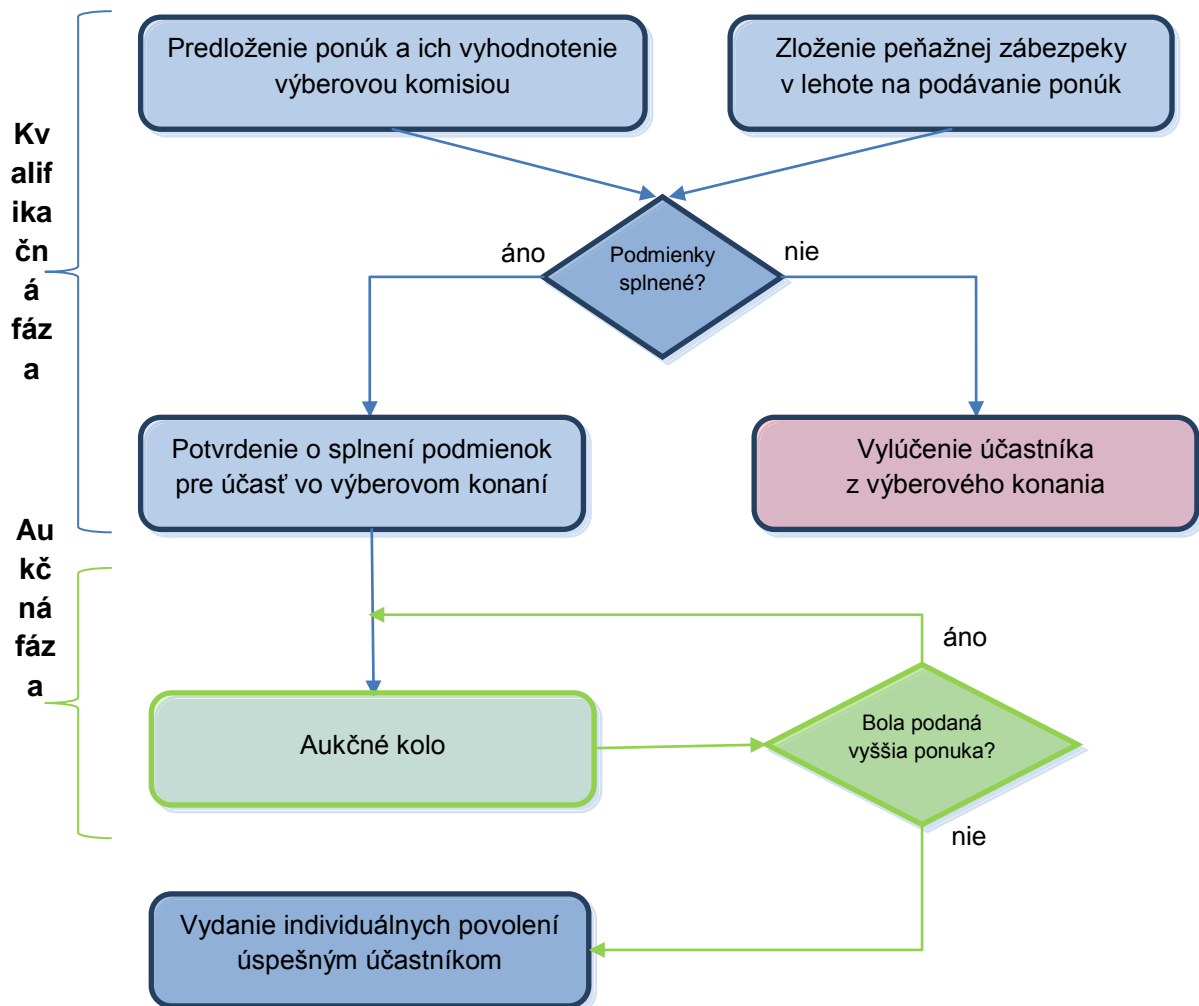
Kv
alif
ika
čn
á
fáz
a

Predloženie ponúk a ich vyhodnotenie výberovou komisiou

Zloženie peňažnej zábezpeky v lehote na podávanie ponúk

Podmienky splnené?

áno

nie

Potvrdenie o splnení podmienok pre účasť vo výberovom konaní

Vylúčenie účastníka z výberového konania

Au
kč
ná
fáz
a

áno

Aukčné kolo

Bola podaná vyššia ponuka?

nie

Vydanie individuálnych povolení úspešným účastníkom